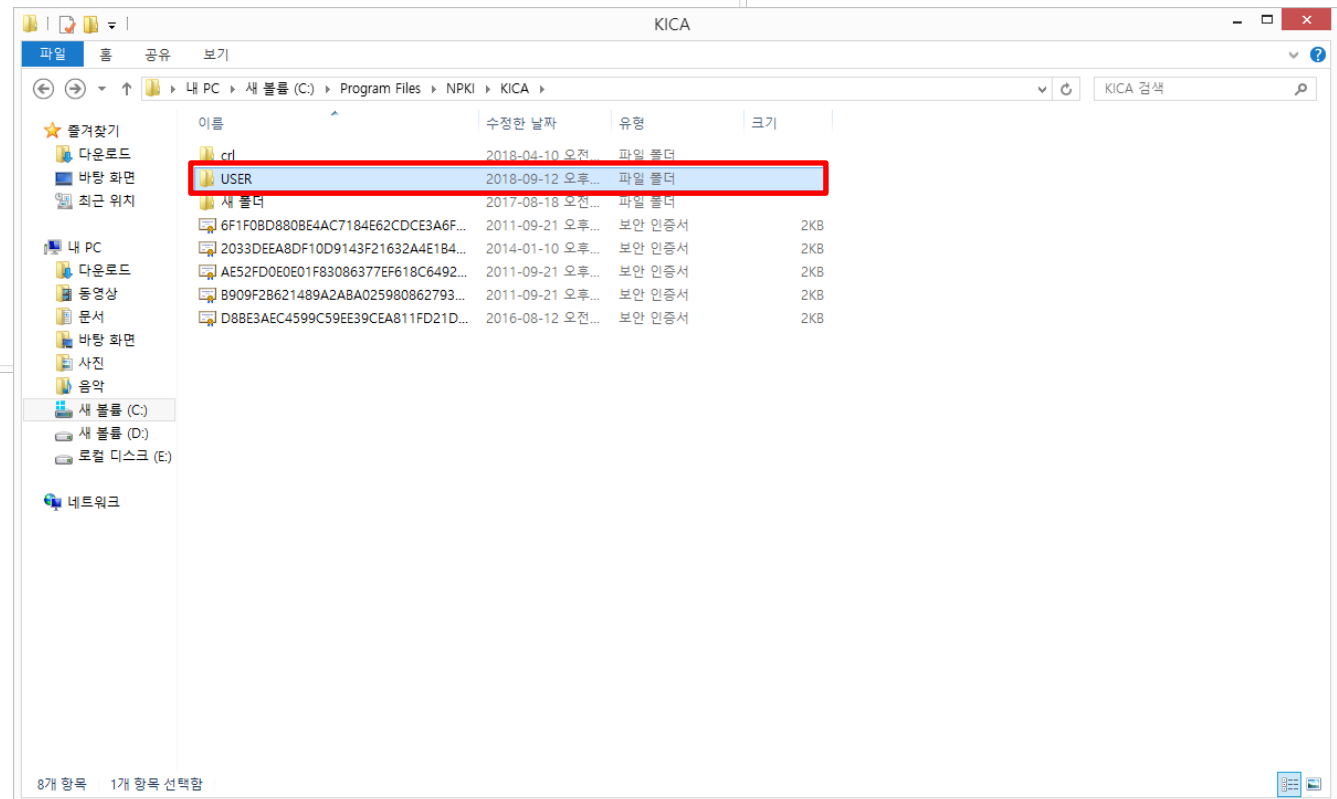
KICA

파일 홈 공유 보기

내 PC › 새 볼륨 (C:) › Program Files › NPKI › KICA

KICA 검색

즐겨찾기
다운로드
바탕 화면
최근 위치

내 PC
다운로드
동영상
문서
바탕 화면
사진
음악
새 볼륨 (C:)
새 볼륨 (D:)
로컬 디스크 (E:)

네트워크

| 이름 | 수정한 날짜 | 유형 | 크기 |
|---|---|---|---|
| crl | 2018-04-10 오전... | 파일 폴더 | |
| USER | 2018-09-12 오후... | 파일 폴더 | |
| 새 폴더 | 2017-08-18 오전... | 파일 폴더 | |
| 6F1F0BD880BE4AC7184E62CDCE3A6F... | 2011-09-21 오후... | 보안 인증서 | 2KB |
| 2033DEEA8DF10D9143F21632A4E1B4... | 2014-01-10 오후... | 보안 인증서 | 2KB |
| AE52FD0E0E01F83086377EF618C6492... | 2011-09-21 오후... | 보안 인증서 | 2KB |
| B909F2B621489A2ABA025980862793... | 2011-09-21 오후... | 보안 인증서 | 2KB |
| D8BE3AEC4599C59EE39CEA811FD21D... | 2016-08-12 오전... | 보안 인증서 | 2KB |

8개 항목 1개 항목 선택함